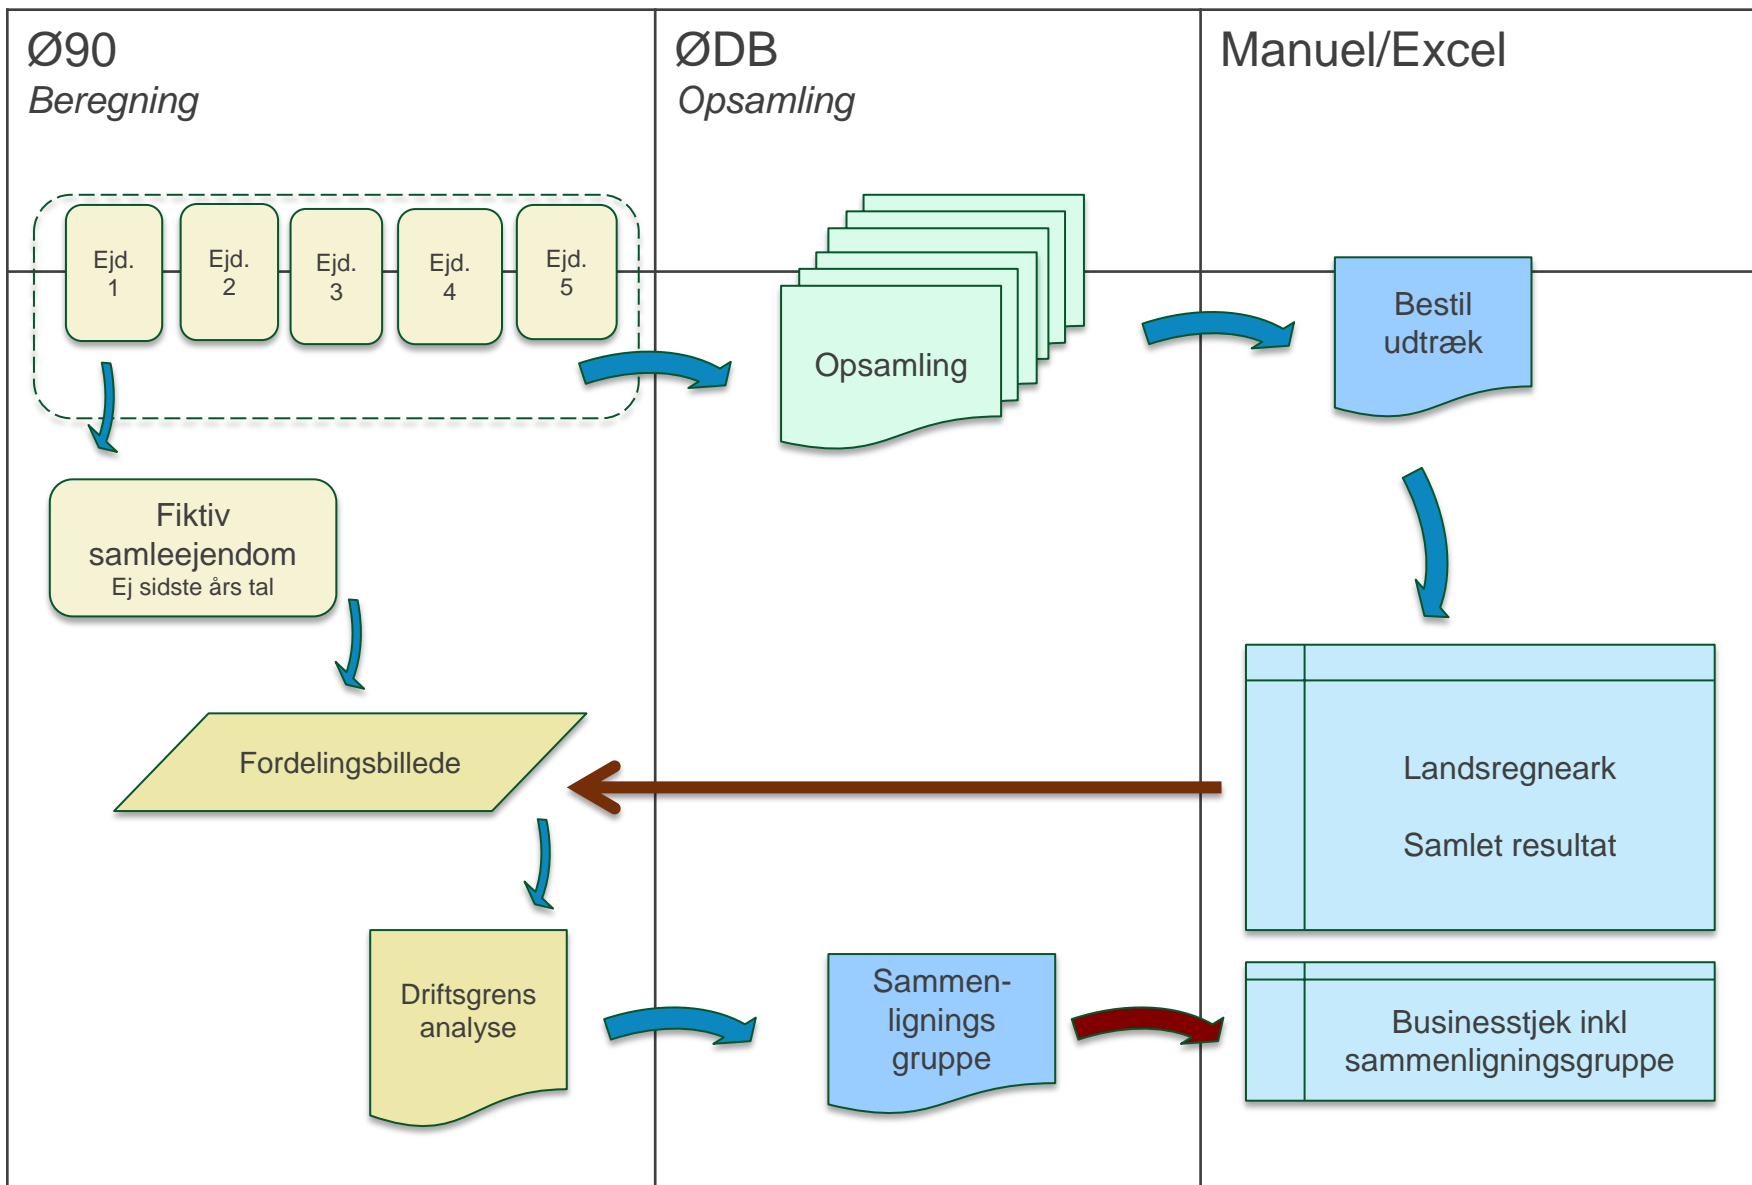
Ø90
Beregning

ØDB
Opsamling

Manuel/Excel

Ejd. 1

Ejd. 2

Ejd. 3

Ejd. 4

Ejd. 5

Opsamling

Bestil udtræk

Fiktiv samleejendom
Ej sidste års tal

Fordelingsbillede

Landsregneark

Samlet resultat

Driftsgrens analyse

Sammenlignings gruppe

Businesstjek inkl sammenligningsgruppe